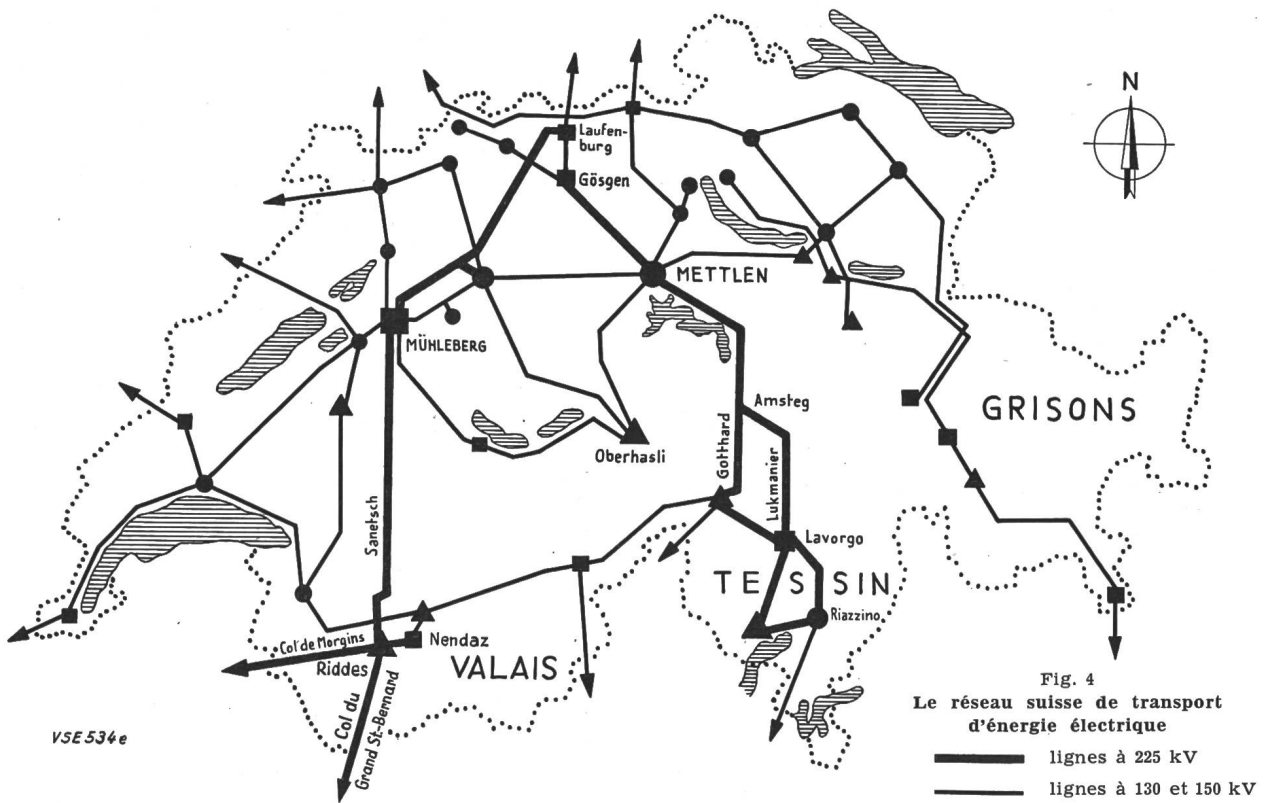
N

Laufenburg

Gösgen

METTLEN

MÜHLEBERG

Amsteg

GRISONS

Oberhasli

Gotthard

Lukmanier

Lavorgo

Sanetsch

TESSIN

Riazzino

Col de Morgins

Nendaz

Riddes

VALAIS

Col du Grand St-Bernard

VSE 534e

Fig. 4
Le réseau suisse de transport d'énergie électrique

lignes à 225 kV

lignes à 130 et 150 kV